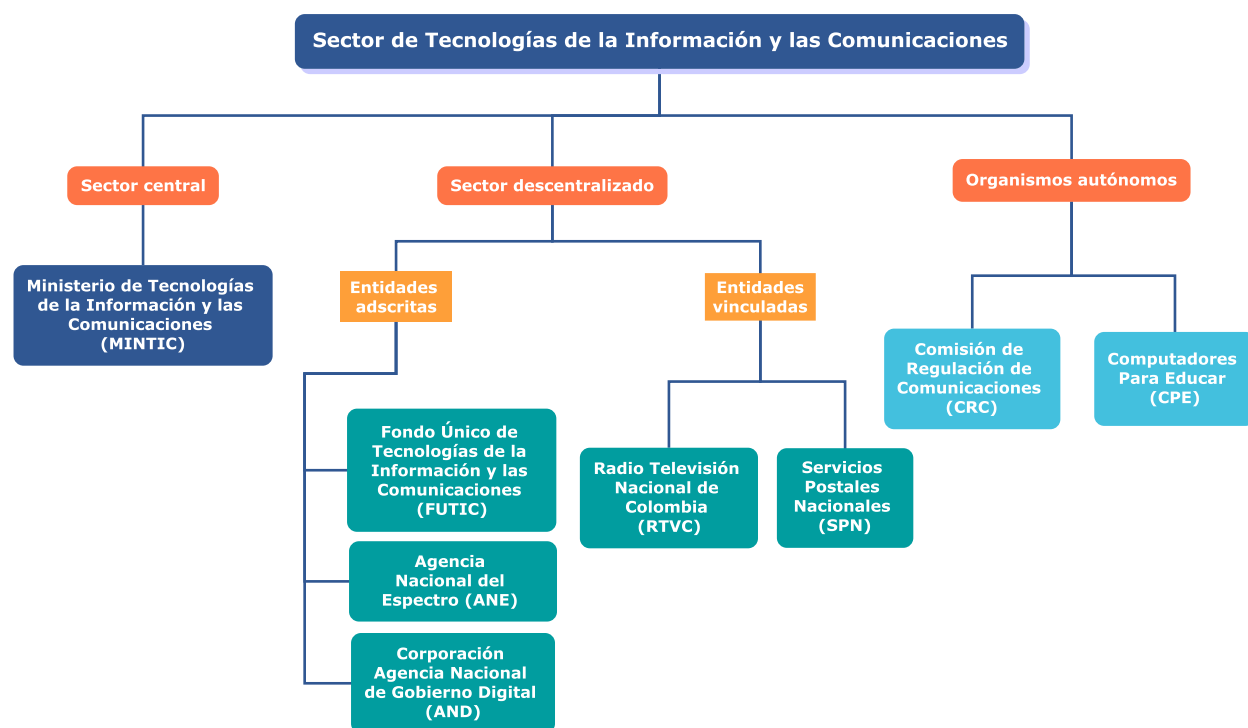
Sector de Tecnologías de la Información y las Comunicaciones

Sector central

Ministerio de Tecnologías de la Información y las Comunicaciones (MINTIC)

Sector descentralizado

Entidades adscritas

Fondo Único de Tecnologías de la Información y las Comunicaciones (FUTIC)

Agencia Nacional del Espectro (ANE)

Corporación Agencia Nacional de Gobierno Digital (AND)

Entidades vinculadas

Radio Televisión Nacional de Colombia (RTVC)

Servicios Postales Nacionales (SPN)

Organismos autónomos

Comisión de Regulación de Comunicaciones (CRC)

Computadores Para Educar (CPE)